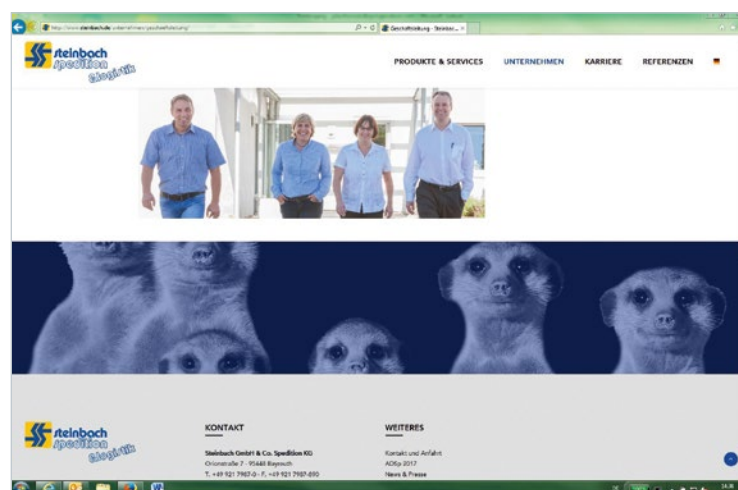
http://www.steinbach.de/unternehmen/geschaeftsleitung/
Geschäftsleitung - Steinbac... ×

steinbach spedition Logistik

PRODUKTE & SERVICES UNTERNEHMEN KARRIERE REFERENZEN

steinbach spedition Logistik

KONTAKT

Steinbach GmbH & Co. Spedition KG
Orionstraße 7 · 95448 Bayreuth
T. +49 921 7987-0 · F. +49 921 7987-890

WEITERES

Kontakt und Anfahrt
ADSp 2017
News & Presse